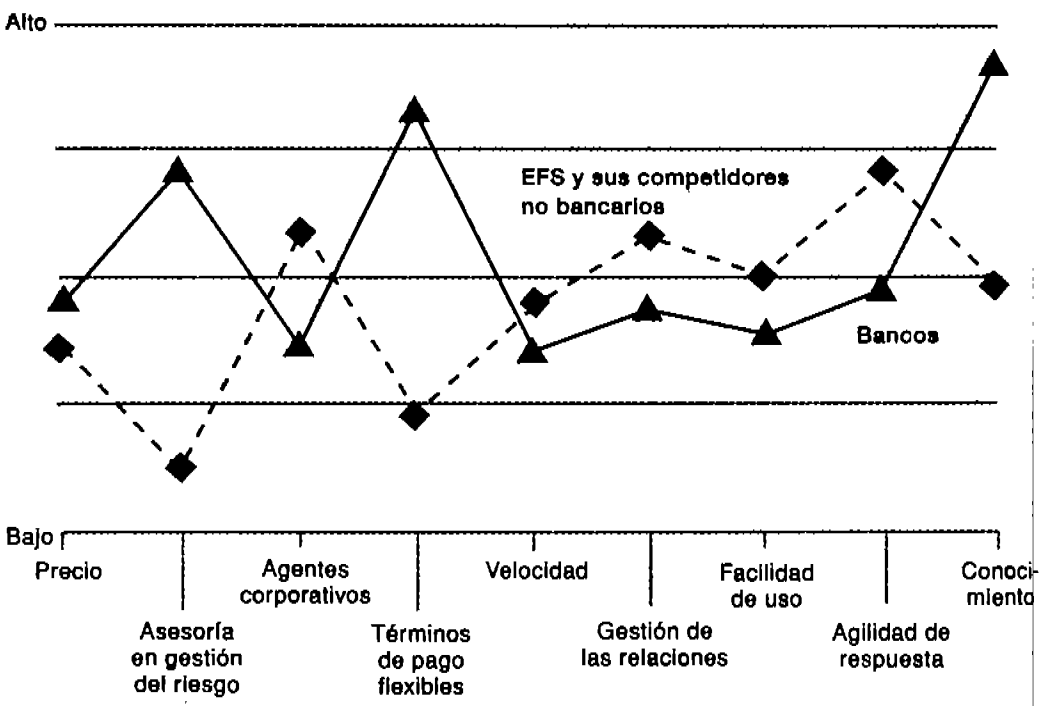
Alto

EFS y sus competidores no bancarios

Bancos

Bajo

Precio

Asesoría en gestión del riesgo

Agentes corporativos

Términos de pago flexibles

Velocidad

Gestión de las relaciones

Facilidad de uso

Agilidad de respuesta

Conocimiento